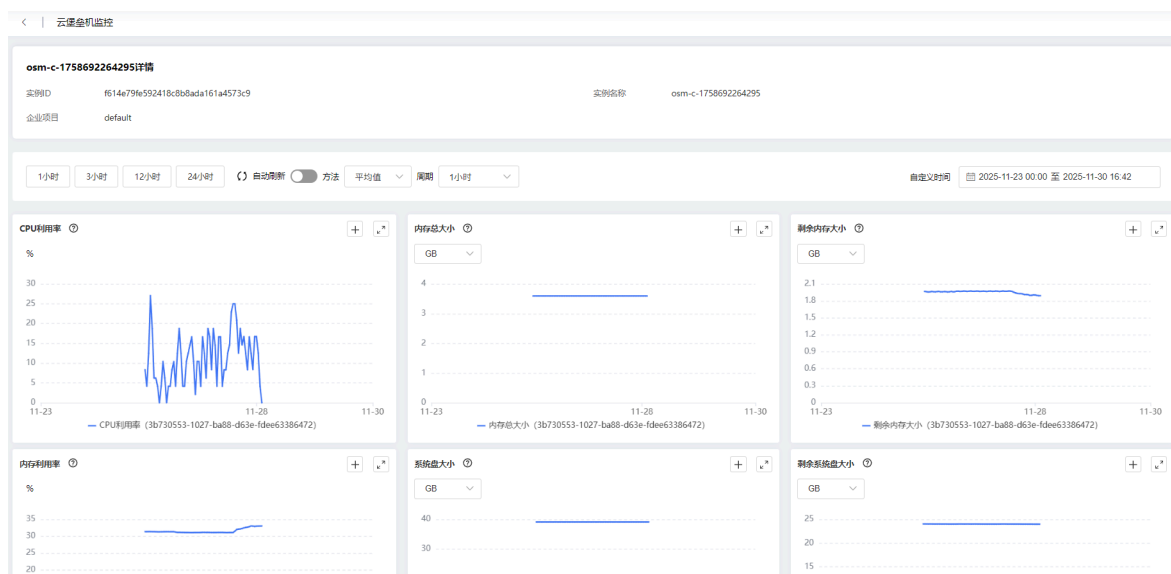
云堡垒机监控

osm-c-1758692264295详情

实例ID f614e79fe592418c8b8ada161a4573c9

实例名称 osm-c-1758692264295

企业项目 default

1小时 3小时 12小时 24小时 自动刷新 方法 平均值 周期 1小时

自定义时间 2025-11-23 00:00 至 2025-11-30 16:42

CPU利用率

%

30
25
20
15
10
5
0

11-23 11-28 11-30

CPU利用率（3b730553-1027-ba88-d63e-fdee63386472）

内存总大小

GB

4
3
2
1
0

11-23 11-28 11-30

内存总大小（3b730553-1027-ba88-d63e-fdee63386472）

剩余内存大小

GB

2.1
1.8
1.5
1.2
0.9
0.6
0.3
0

11-23 11-28 11-30

剩余内存大小（3b730553-1027-ba88-d63e-fdee63386472）

内存利用率

%

35
30
25
20

系统盘大小

GB

40
30

剩余系统盘大小

GB

25
20
15